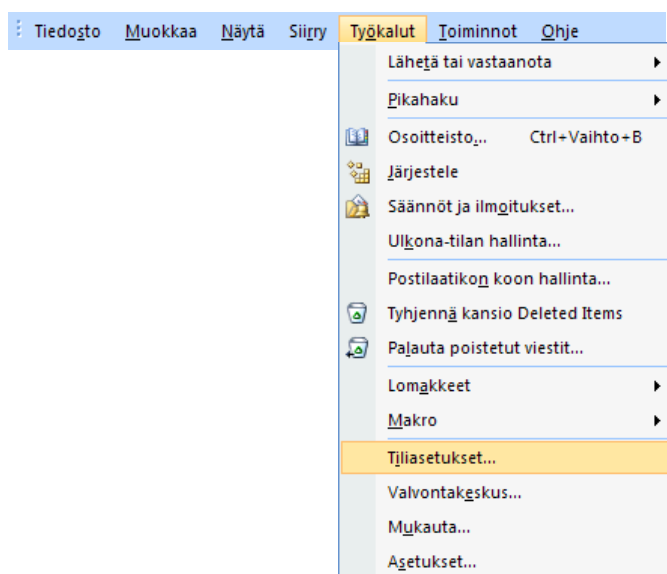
Tiedosto Muokkaa Näytä Siirry Työkalut Toiminnot Ohje

Lähetä tai vastaanota
Pikahaku
Osoitteisto... Ctrl+Vaihto+B
Järjestele
Säännöt ja ilmoitukset...
Ulkona-tilan hallinta...
Postilaatikon koon hallinta...
Tyhjennä kansio Deleted Items
Palauta poistetut viestit...
Lomakkeet
Makro
Tiliasetukset...
Valvontakeskus...
Mukauta...
Asetukset...